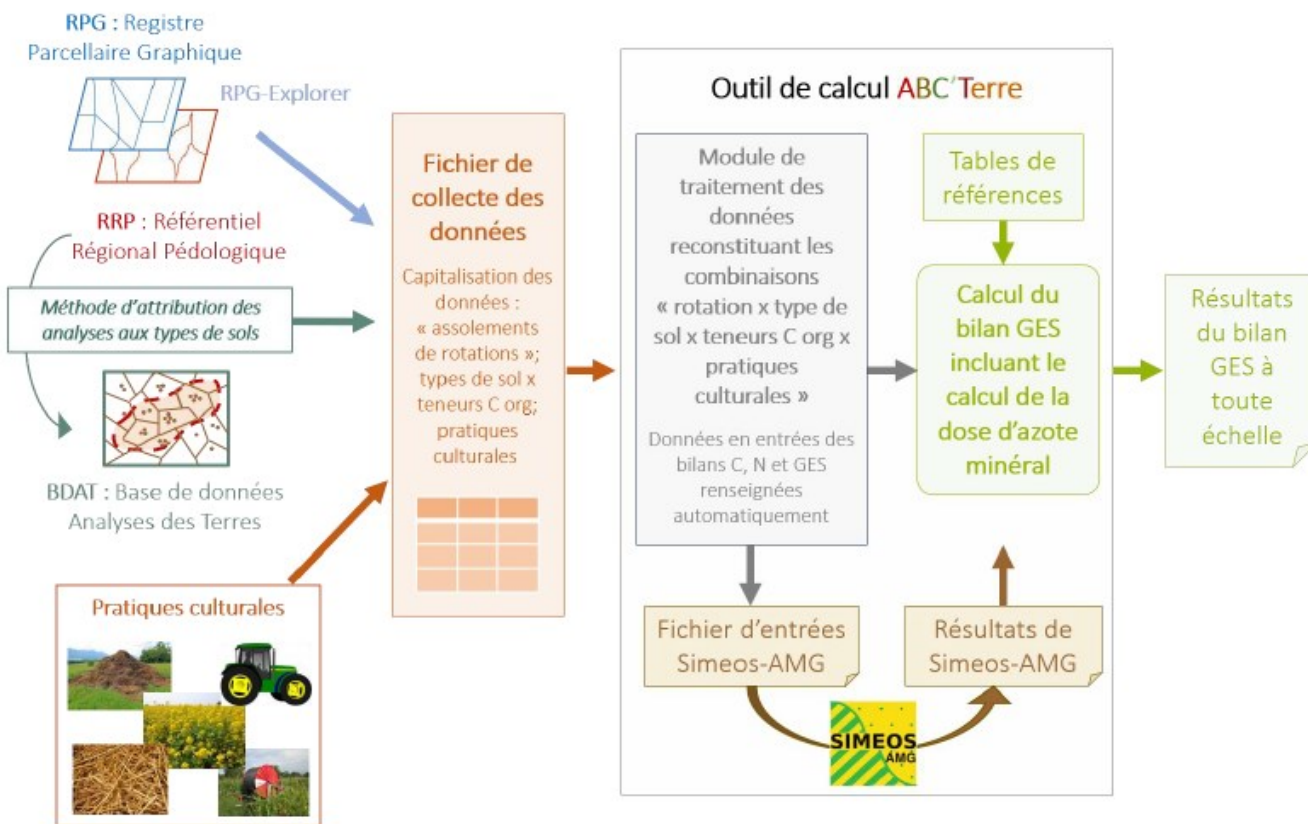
RPG : Registre Parcellaire Graphique

RPG-Explorer

RRP : Référentiel Régional Pédologique

Méthode d'attribution des analyses aux types de sols

BDAT : Base de données Analyses des Terres

Pratiques culturales

Fichier de collecte des données

Capitalisation des données : « assolements de rotations »; types de sol x teneurs C org; pratiques culturales

Outil de calcul ABC'Terre

Module de traitement des données reconstituant les combinaisons « rotation x type de sol x teneurs C org x pratiques culturales »

Données en entrées des bilans C, N et GES renseignées automatiquement

Tables de références

Calcul du bilan GES incluant le calcul de la dose d'azote minéral

Fichier d'entrées Simeos-AMG

Résultats de Simeos-AMG

SIMEOS AMG

Résultats du bilan GES à toute échelle